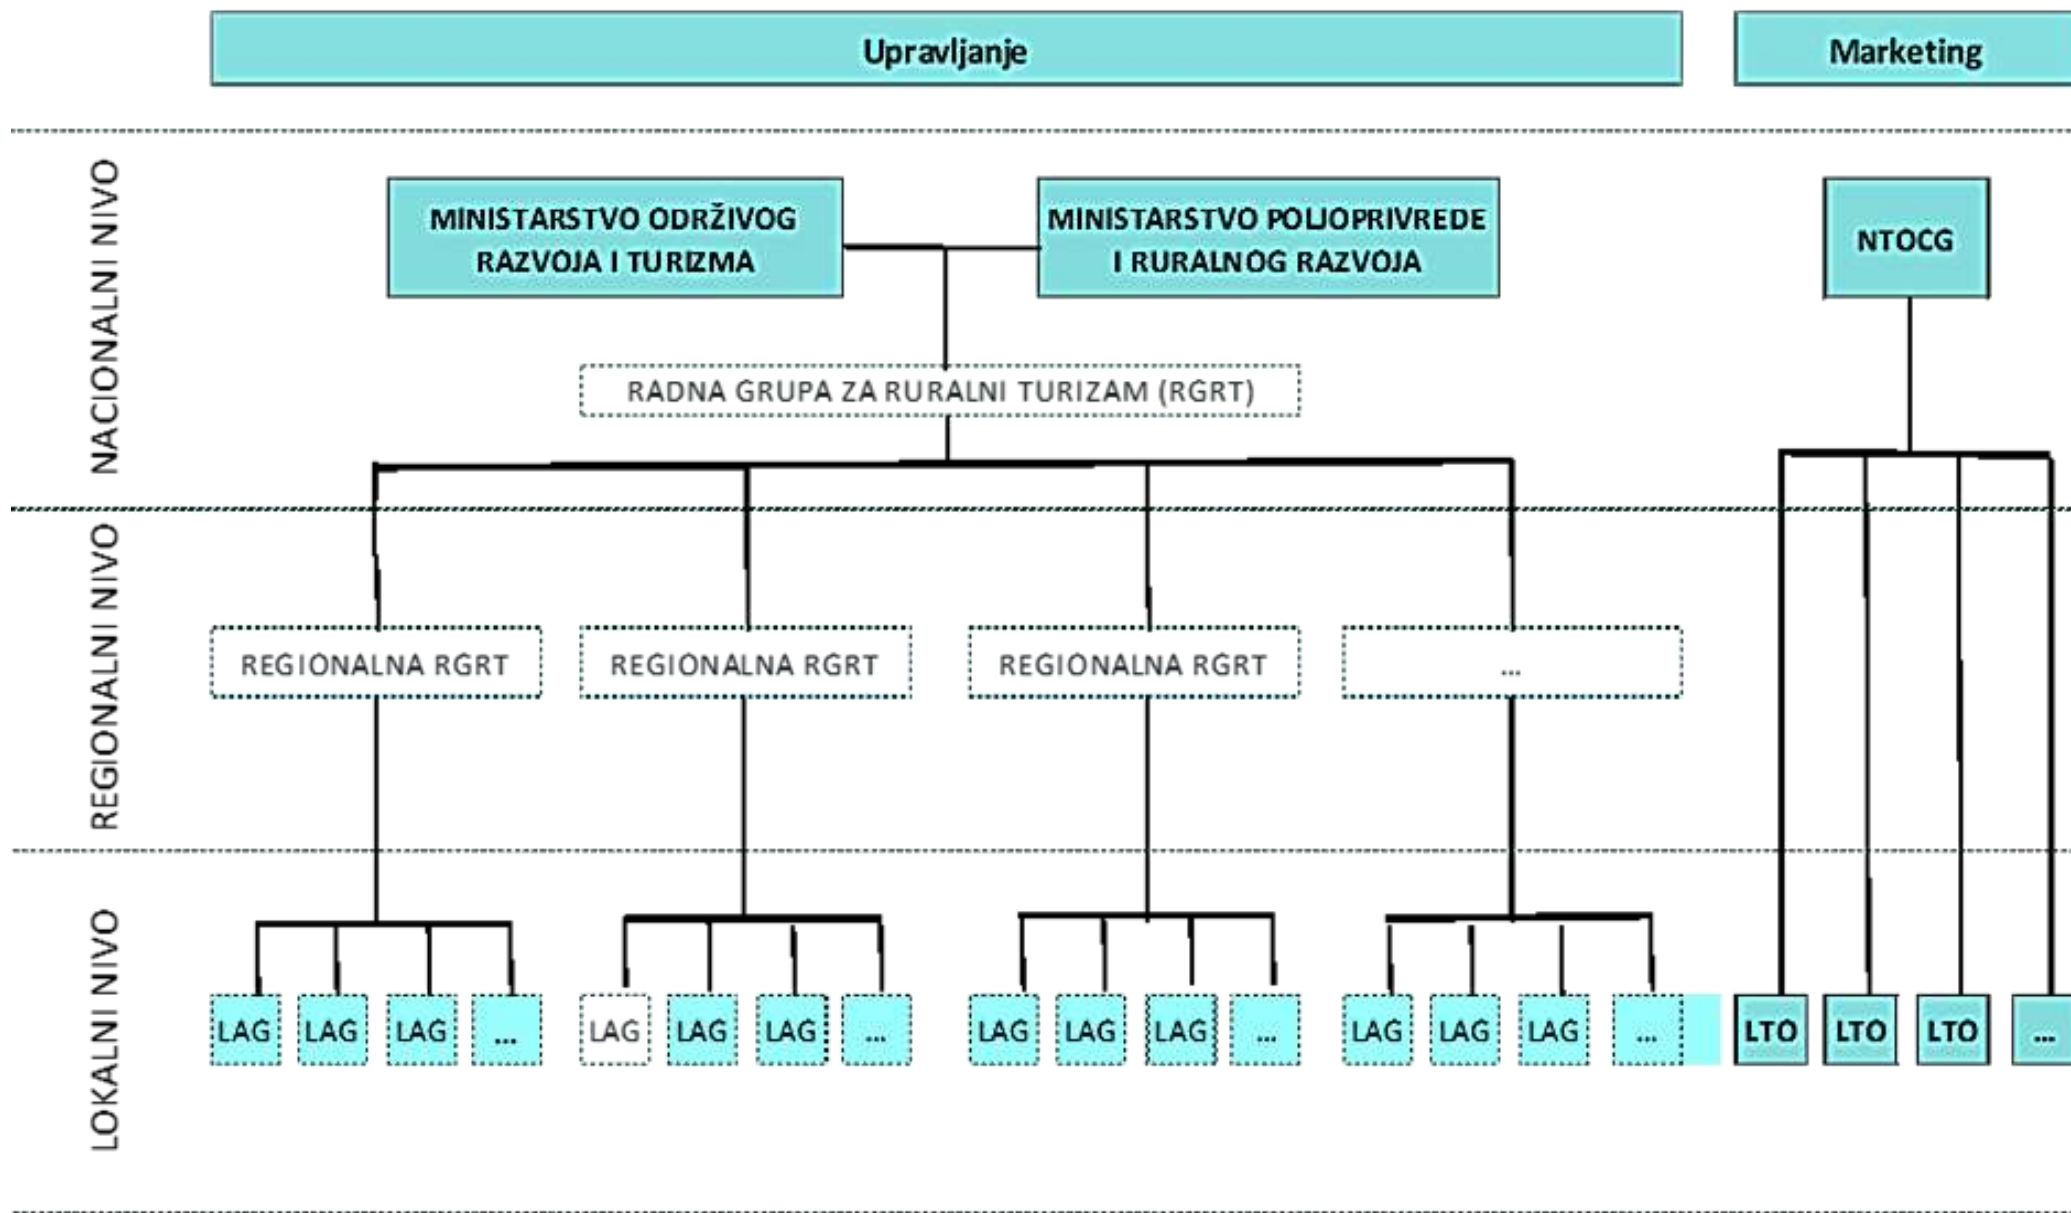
Upravljanje

Marketing

NACIONALNI NIVO

MINISTARSTVO ODRŽIVOG RAZVOJA I TURIZMA

MINISTARSTVO POLJOPRIVREDE I RURALNOG RAZVOJA

NTOCG

RADNA GRUPA ZA RURALNI TURIZAM (RGRT)

REGIONALNI NIVO

REGIONALNA RGRT

REGIONALNA RGRT

REGIONALNA RGRT

...

LOKALNI NIVO

LAG LAG LAG ...

LAG LAG LAG ...

LAG LAG LAG ...

LAG LAG LAG ...

LTO LTO LTO ...